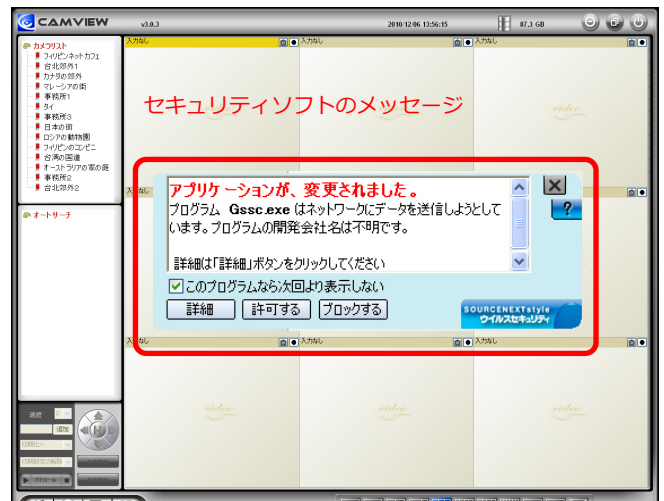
CAMVIEW v3.0.3 2010/12/06 13:56:15 87.3 GB

カメラリスト
フィリピンネットカフェ
台北郊外1
カナダの郊外
マレーシアの街
事務所1
タイ
事務所3
日本の街
ロシアの動物園
フィリピンのコンビニ
台湾の国道
オーストラリアの家の庭
事務所2
台北郊外2

オートサーチ

入力なし
入力なし
入力なし
入力なし
入力なし
入力なし
入力なし

セキュリティソフトのメッセージ

アプリケーションが、変更されました。
プログラム Gssc.exe はネットワークにデータを送信しようとしています。プログラムの開発会社名は不明です。

詳細は「詳細」ボタンをクリックしてください

このプログラムなら次回より表示しない

詳細
許可する
ブロックする

SOURCENEXTstyle
ウイルスセキュリティ

video
video
video
video

追加